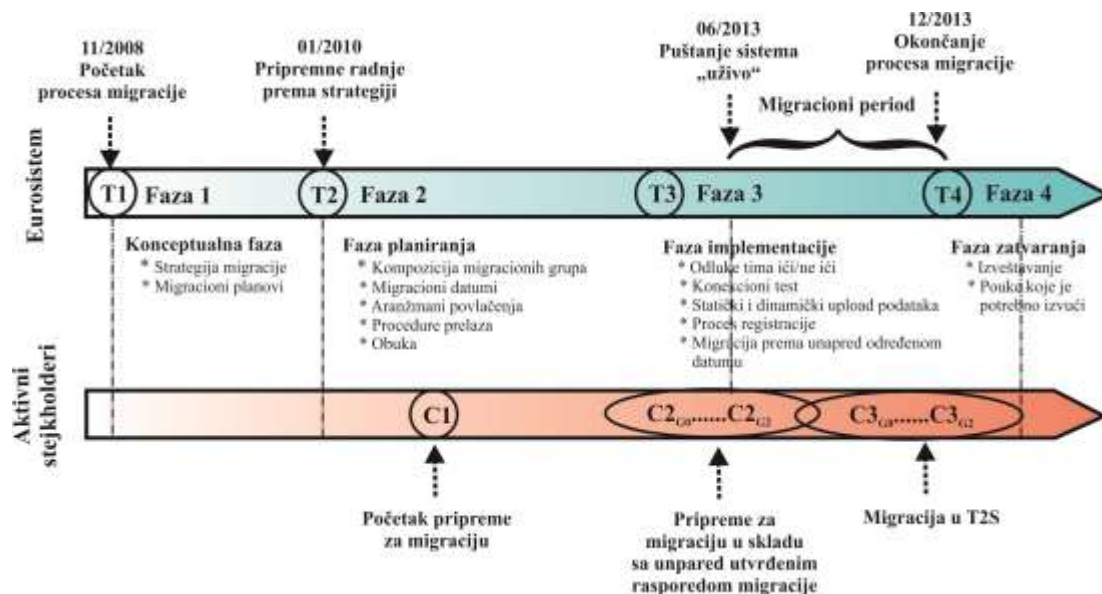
11/2008
Početak
procesa migracije

01/2010
Pripremne radnje
prema strategiji

06/2013
Puštanje sistema
„uživo"

12/2013
Okončanje
procesa migracije

Migracioni period

Eurosistem

T1 Faza 1

T2 Faza 2

T3 Faza 3

T4 Faza 4

Konceptualna faza
* Strategija migracije
* Migracioni planovi

Faza planiranja
* Kompozicija migracionih grupa
* Migracioni datumi
* Aranžmani povlačenja
* Procedure prelaza
* Obuka

Faza implementacije
* Odluke tima ići/ne ići
* Konekcioni test
* Statički i dinamički upload podataka
* Proces registracije
* Migracija prema unapred određenom datumu

Faza zatvaranja
* Izveštavanje
* Pouke koje je potrebno izvući

Aktivni stejkholderi

C1

$C2_{G0}$......$C2_{G2}$

$C3_{G0}$......$C3_{G2}$

Početak pripreme za migraciju

Pripreme za migraciju u skladu sa unpared utvrđenim rasporedom migracije

Migracija u T2S